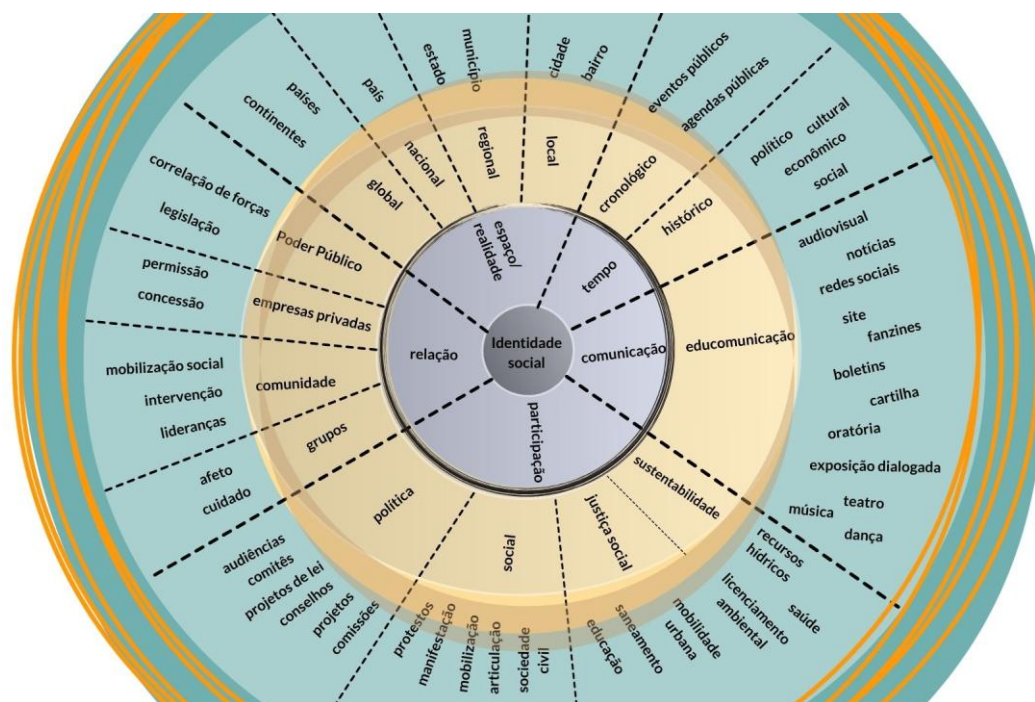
Identidade social

espaço/ realidade
tempo
comunicação
participação
relação

global
nacional
regional
local
cronológico
histórico
educomunicação
sustentabilidade
justiça social
social
política
grupos
comunidade
empresas privadas
Poder Público

países
continentes
país
estado
município
cidade
bairro
eventos públicos
agendas públicas
político
cultural
econômico
social
audiovisual
notícias
redes sociais
site
fanzines
boletins
cartilha
oratória
exposição dialogada
música
teatro
dança
recursos hídricos
saúde
licenciamento ambiental
mobilidade urbana
saneamento
educação
sociedade civil
articulação
mobilização
manifestação
protestos
comissões
projetos
conselhos
projetos de lei
comitês
audiências
afeto
cuidado
lideranças
intervenção
mobilização social
permissão
concessão
legislação
correlação de forças